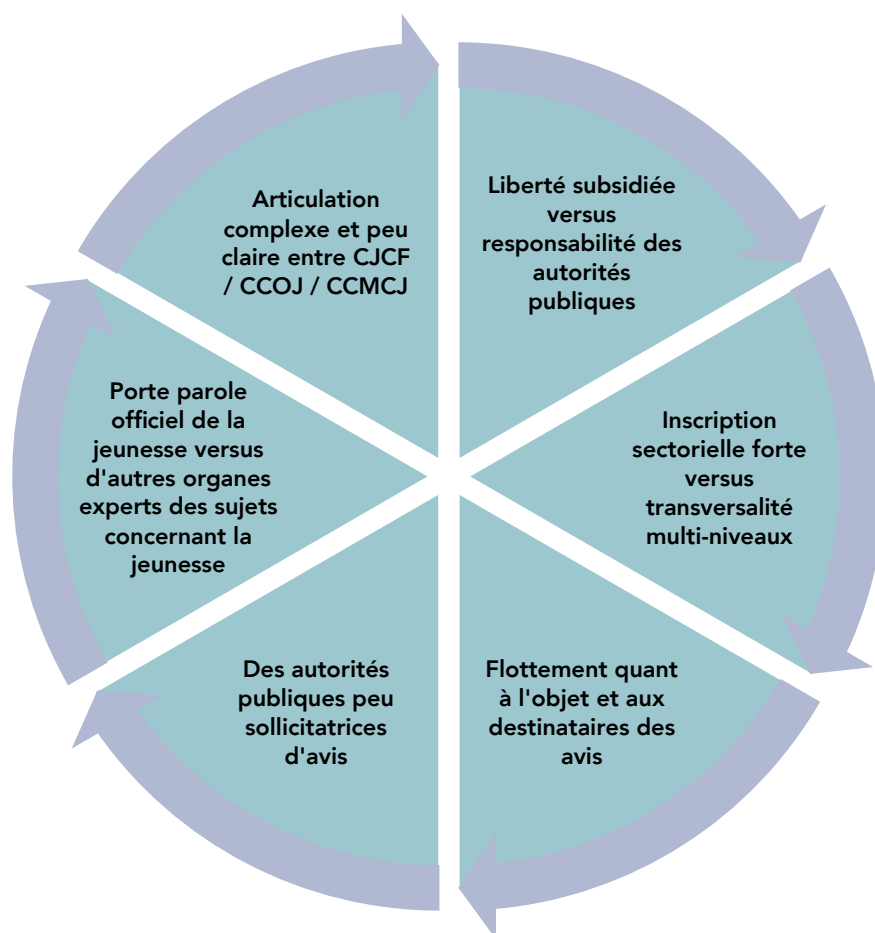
Articulation complexe et peu claire entre CJCF / CCOJ / CCMCJ

Liberté subsidiée versus responsabilité des autorités publiques

Inscription sectorielle forte versus transversalité multi-niveaux

Flottement quant à l'objet et aux destinataires des avis

Des autorités publiques peu sollicitatrices d'avis

Porte parole officiel de la jeunesse versus d'autres organes experts des sujets concernant la jeunesse